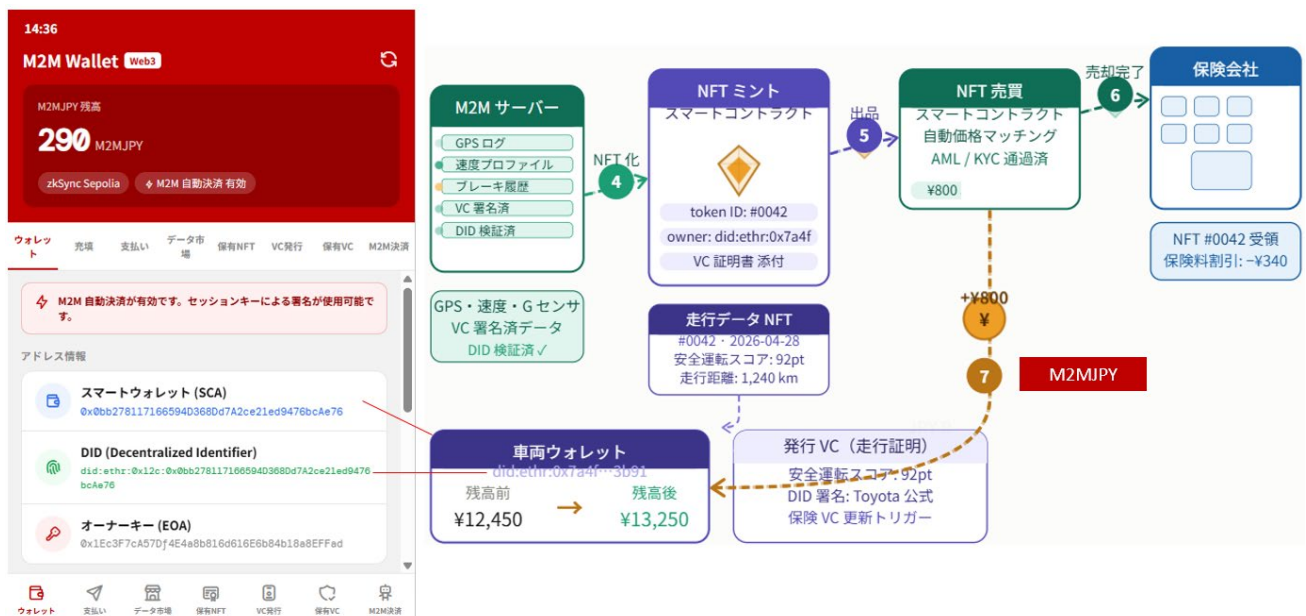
14:36

M2M Wallet Web3

M2MJPY 残高

290 M2MJPY

zkSync Sepolia

M2M 自動決済 有効

ウォレット 売場 支払い データ市場 保有NFT VC発行 保有VC M2M決済

M2M 自動決済が有効です。セッションキーによる署名が使用可能です。

アドレス情報

スマートウォレット (SCA)
0x0bb278117166594D368Dd7A2ce21ed9476bcAe76

DID (Decentralized Identifier)
did:ethr:0x12c:0x0bb278117166594D368Dd7A2ce21ed9476bcAe76

オーナーキー (EOA)
0x1Ec3F7cA57Df4E4a8b816d616E6b84b18a8EFFad

ウォレット 支払い データ市場 保有NFT VC発行 保有VC M2M決済

M2M サーバー
GPS ログ
速度プロファイル
ブレーキ履歴
VC 署名済
DID 検証済

GPS・速度・G センサ
VC 署名済データ
DID 検証済 ✓

NFT 化
4

NFT ミント
スマートコントラクト
token ID: #0042
owner: did:ethr:0x7a4f
VC 証明書 添付

出品
5

NFT 売買
スマートコントラクト
自動価格マッチング
AML / KYC 通過済
¥800

売却完了
6

保険会社

NFT #0042 受領
保険料割引: −¥340

走行データ NFT
#0042・2026-04-28
安全運転スコア: 92pt
走行距離: 1,240 km

+¥800
¥
7

M2MJPY

車両ウォレット
did:ethr:0x7a4f···3b91
残高前
¥12,450
残高後
¥13,250

発行 VC（走行証明）
安全運転スコア: 92pt
DID 署名: Toyota 公式
保険 VC 更新トリガー